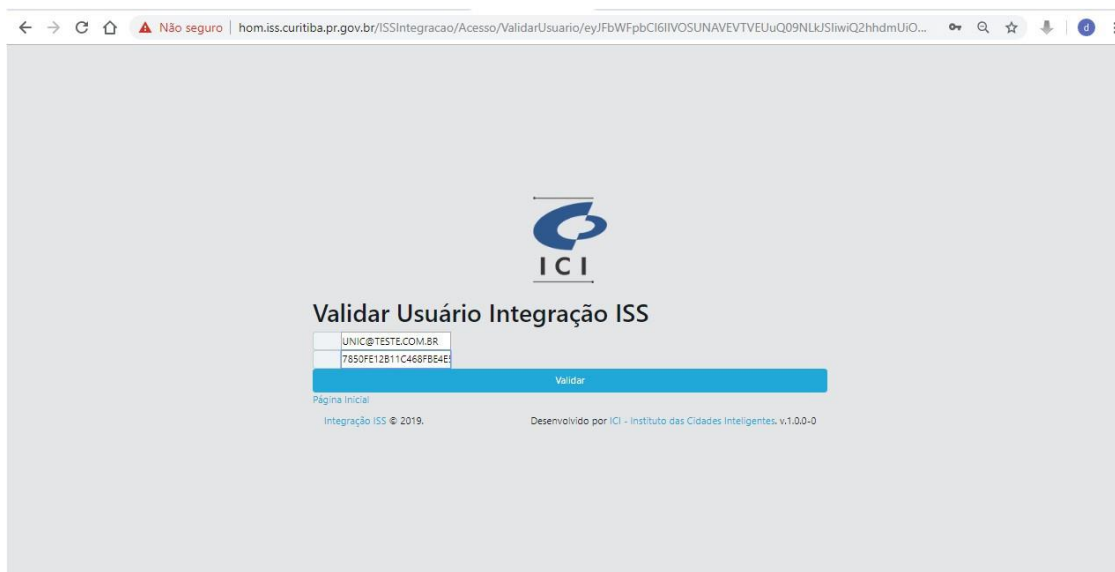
Não seguro | hom.iss.curitiba.pr.gov.br/ISSIntegracao/Acesso/ValidarUsuario/eyJFbWFpbCI6IlVOSUNAVEVTVEUuQ09NLkJSIiwiQ2hhdmUiO...

d

ICI

Validar Usuário Integração ISS

UNIC@TESTE.COM.BR

7850FE12B11C468FBE4E

Validar

Página Inicial

Integração ISS © 2019.

Desenvolvido por ICI - Instituto das Cidades Inteligentes. v.1.0.0-0